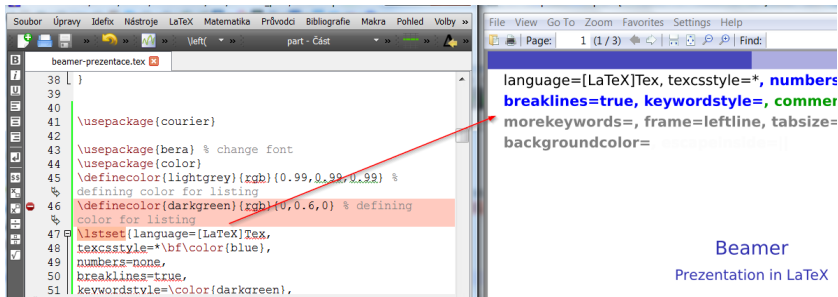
Soubor Úpravy Idefix Nástroje LaTeX Matematika Průvodci Bibliografie Makra Pohled Volby

\left(

part - Část

B
I
U
SS

beamer-prezentace.tex

38 }
39
40
41 \usepackage{courier}
42
43 \usepackage{bera} % change font
44 \usepackage{color}
45 \definecolor{lightgrey}{rgb}{0.99,0.99,0.99} % defining color for listing
46 \definecolor{darkgreen}{rgb}{0,0.6,0} % defining color for listing
47 \lstset{language=[LaTeX]Tex,
48 texcsstyle=*\bf\color{blue},
49 numbers=none,
50 breaklines=true,
51 keywordstyle=\color{darkgreen},

File View Go To Zoom Favorites Settings Help

Page: 1 (1 / 3) Find:

language=[LaTeX]Tex, texcsstyle=*, numbers
breaklines=true, keywordstyle=, commer
morekeywords=, frame=leftline, tabsize=
backgroundcolor=

Beamer
Prezentation in LaTeX